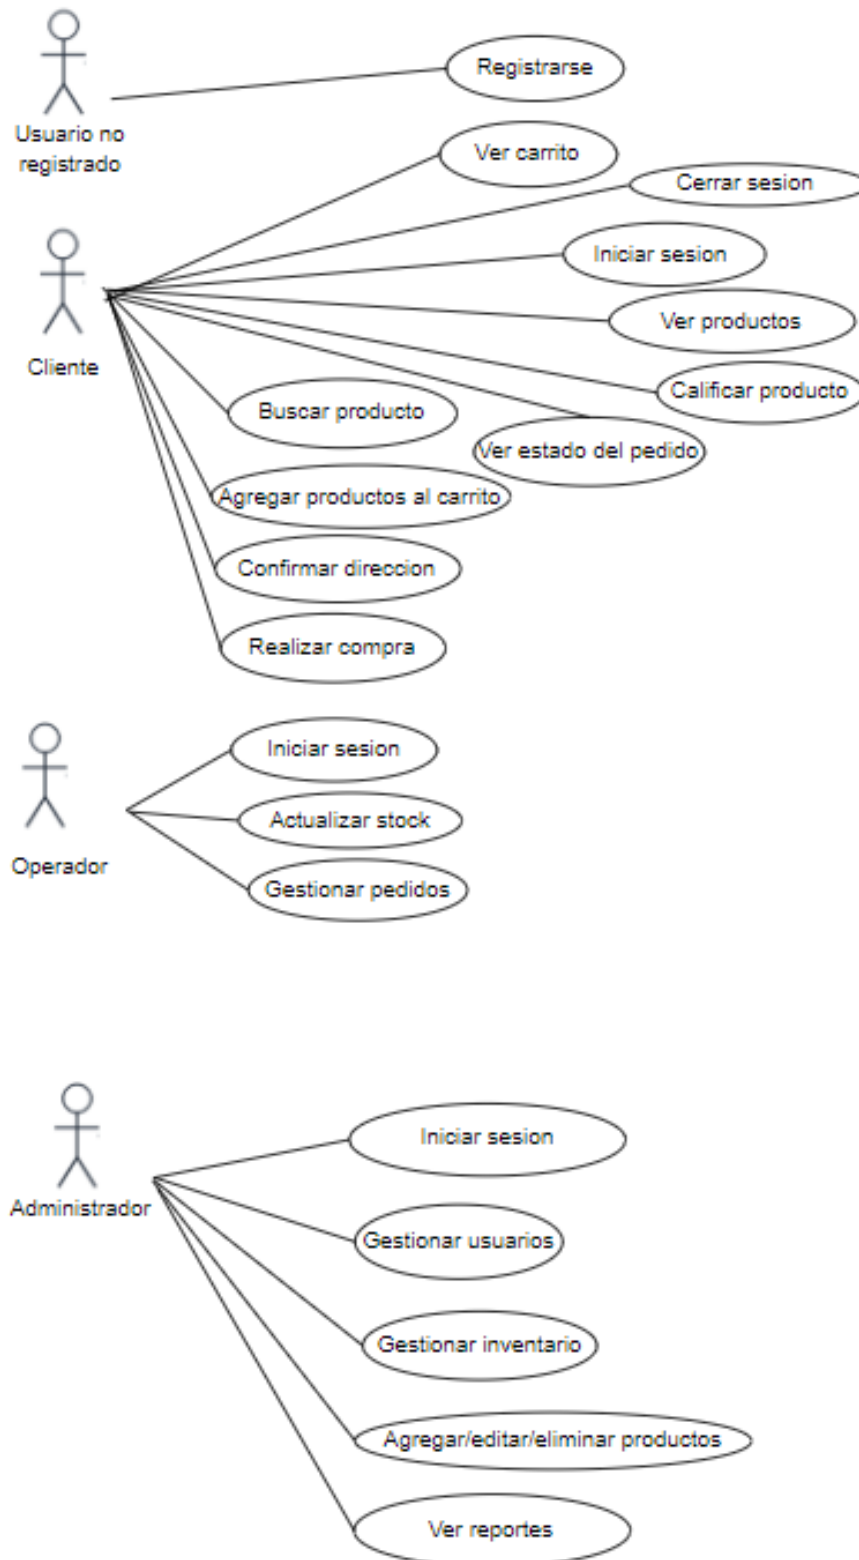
Usuario no registrado

Registrarse

Ver carrito

Cerrar sesion

Cliente

Iniciar sesion

Ver productos

Calificar producto

Buscar producto

Ver estado del pedido

Agregar productos al carrito

Confirmar direccion

Realizar compra

Operador

Iniciar sesion

Actualizar stock

Gestionar pedidos

Administrador

Iniciar sesion

Gestionar usuarios

Gestionar inventario

Agregar/editar/eliminar productos

Ver reportes